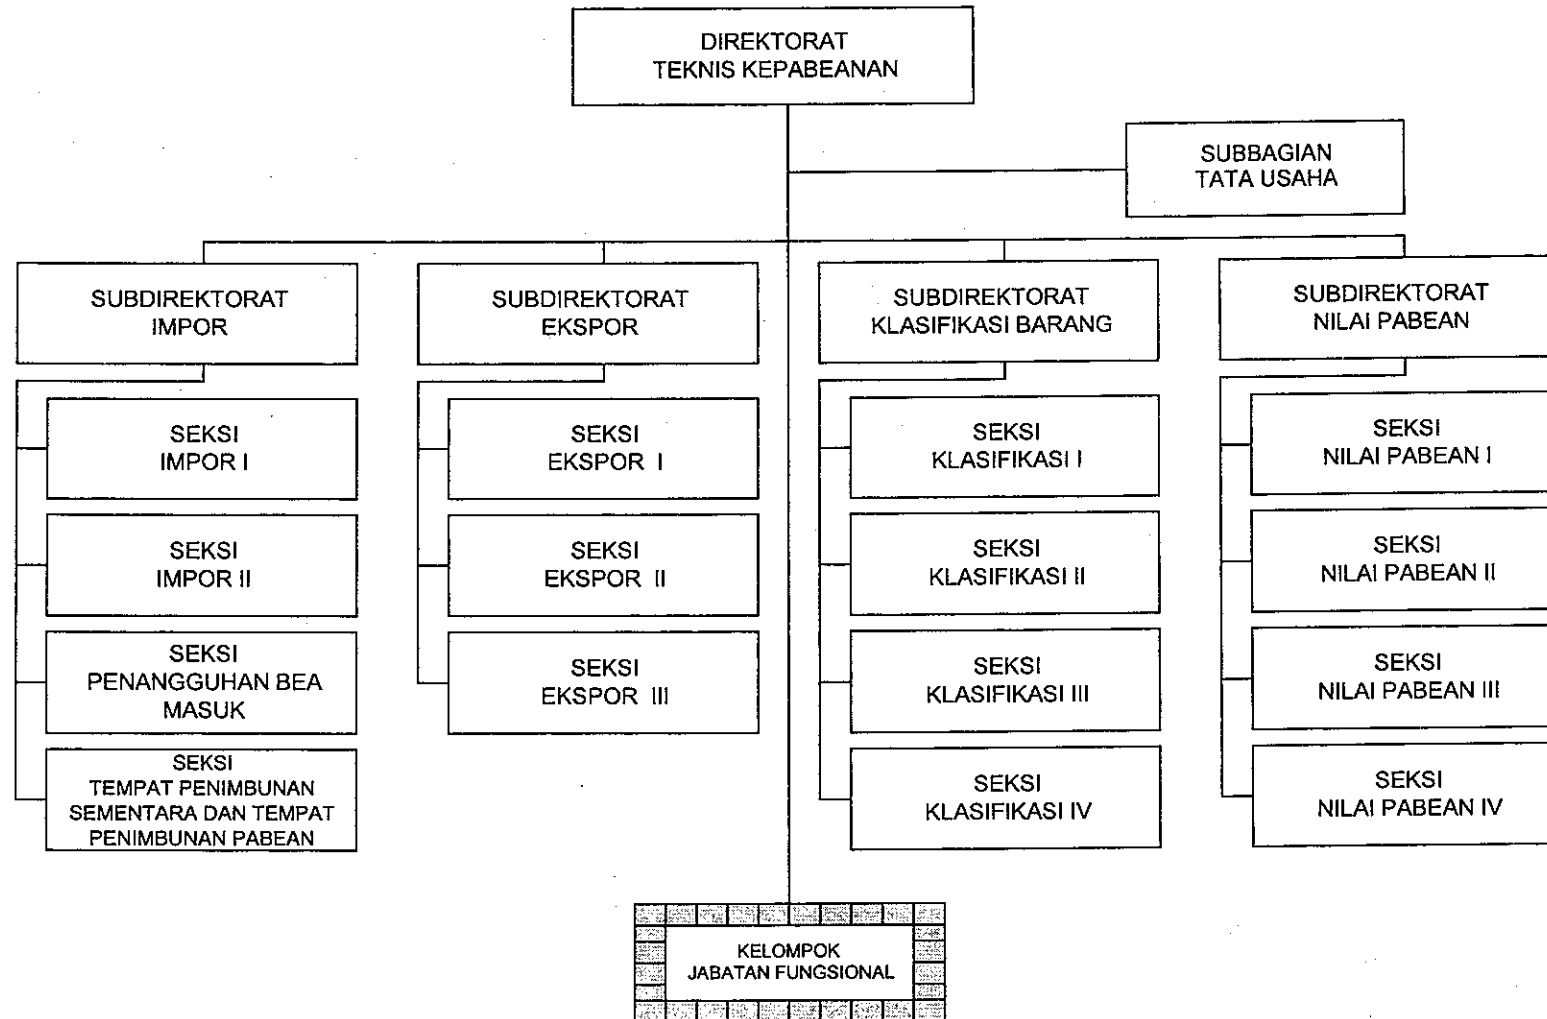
DIREKTORAT
TEKNIS KEPABEANAN

SUBBAGIAN
TATA USAHA

SUBDIREKTORAT
IMPOR

SEKSI
IMPOR I

SEKSI
IMPOR II

SEKSI
PENANGGUHAN BEA MASUK

SEKSI
TEMPAT PENIMBUNAN SEMENTARA DAN TEMPAT PENIMBUNAN PABEAN

SUBDIREKTORAT
EKSPOR

SEKSI
EKSPOR I

SEKSI
EKSPOR II

SEKSI
EKSPOR III

SUBDIREKTORAT
KLASIFIKASI BARANG

SEKSI
KLASIFIKASI I

SEKSI
KLASIFIKASI II

SEKSI
KLASIFIKASI III

SEKSI
KLASIFIKASI IV

SUBDIREKTORAT
NILAI PABEAN

SEKSI
NILAI PABEAN I

SEKSI
NILAI PABEAN II

SEKSI
NILAI PABEAN III

SEKSI
NILAI PABEAN IV

KELOMPOK
JABATAN FUNGSIONAL